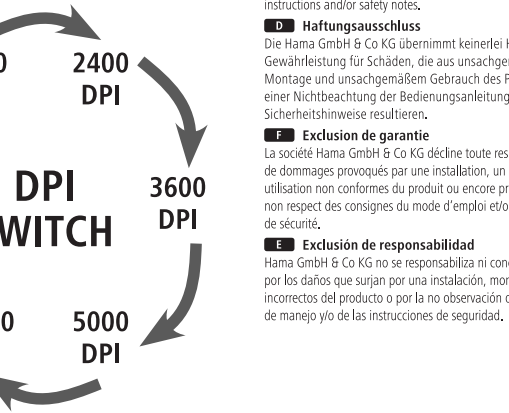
0
2400
DPI

DPI
WITCH

3600
DPI

0

5000
DPI

instructions and/or safety notes.

D Haftungsausschluss
Die Hama GmbH & Co KG übernimmt keinerlei H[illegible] Gewährleistung für Schäden, die aus unsachgem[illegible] Montage und unsachgemäßem Gebrauch des P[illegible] einer Nichtbeachtung der Bedienungsanleitung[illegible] Sicherheitshinweise resultieren.

F Exclusion de garantie
La société Hama GmbH & Co KG décline toute res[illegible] de dommages provoqués par une installation, un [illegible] utilisation non conformes du produit ou encore pr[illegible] non respect des consignes du mode d'emploi et/o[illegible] de sécurité.

E Exclusión de responsabilidad
Hama GmbH & Co KG no se responsabiliza ni con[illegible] por los daños que surjan por una instalación, mon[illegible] incorrectos del producto o por la no observación c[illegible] de manejo y/o de las instrucciones de seguridad.